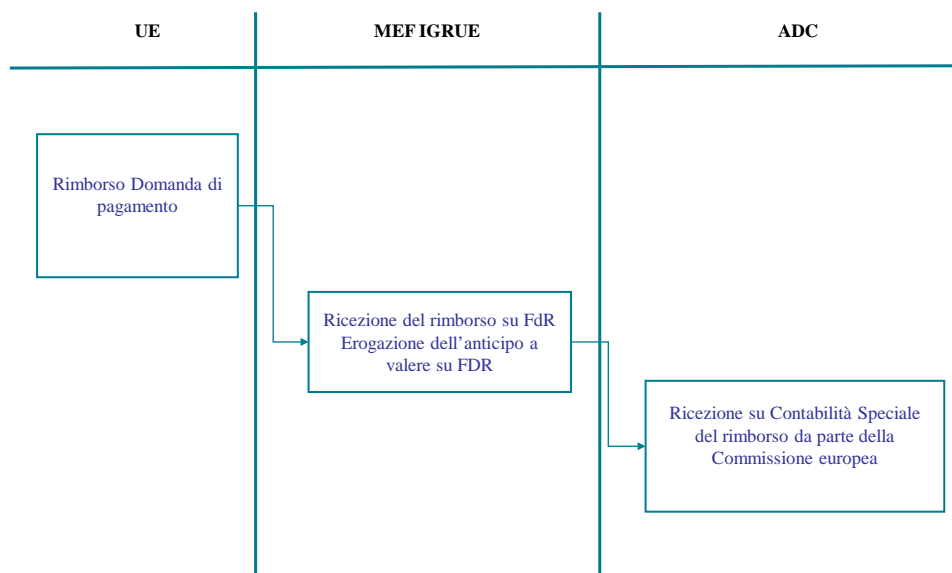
UE

MEF IGRUE

ADC

Rimborso Domanda di pagamento

Ricezione del rimborso su FdR
Erogazione dell'anticipo a valere su FDR

Ricezione su Contabilità Speciale del rimborso da parte della Commissione europea